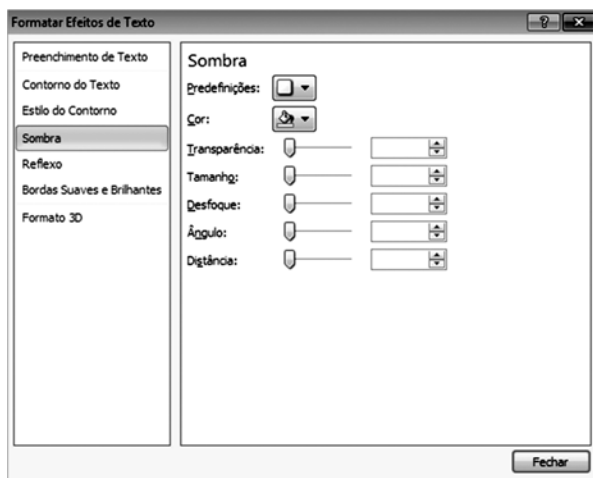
Formatar Efeitos de Texto

?

Preenchimento de Texto
Contorno do Texto
Estilo do Contorno
Sombra
Reflexo
Bordas Suaves e Brilhantes
Formato 3D

Sombra
Predefinições:
Cor:
Transparência:
Tamanho:
Desfoque:
Ângulo:
Distância:

Fechar